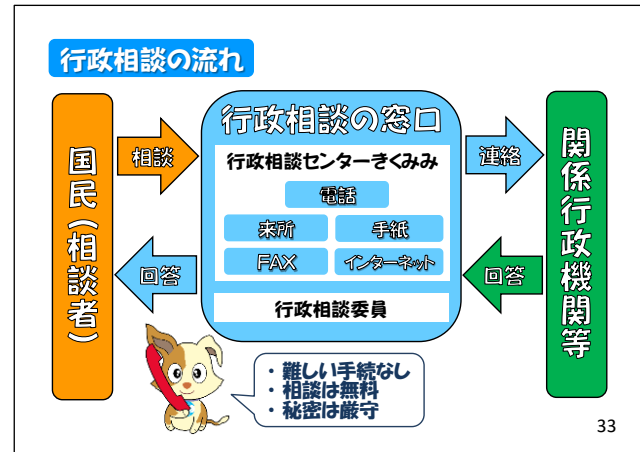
行政相談の流れ

国民（相談者）

相談

回答

行政相談の窓口

行政相談センターきくみみ

電話

来所

手紙

FAX

インターネット

行政相談委員

連絡

回答

関係行政機関等

・難しい手続なし
・相談は無料
・秘密は厳守

33